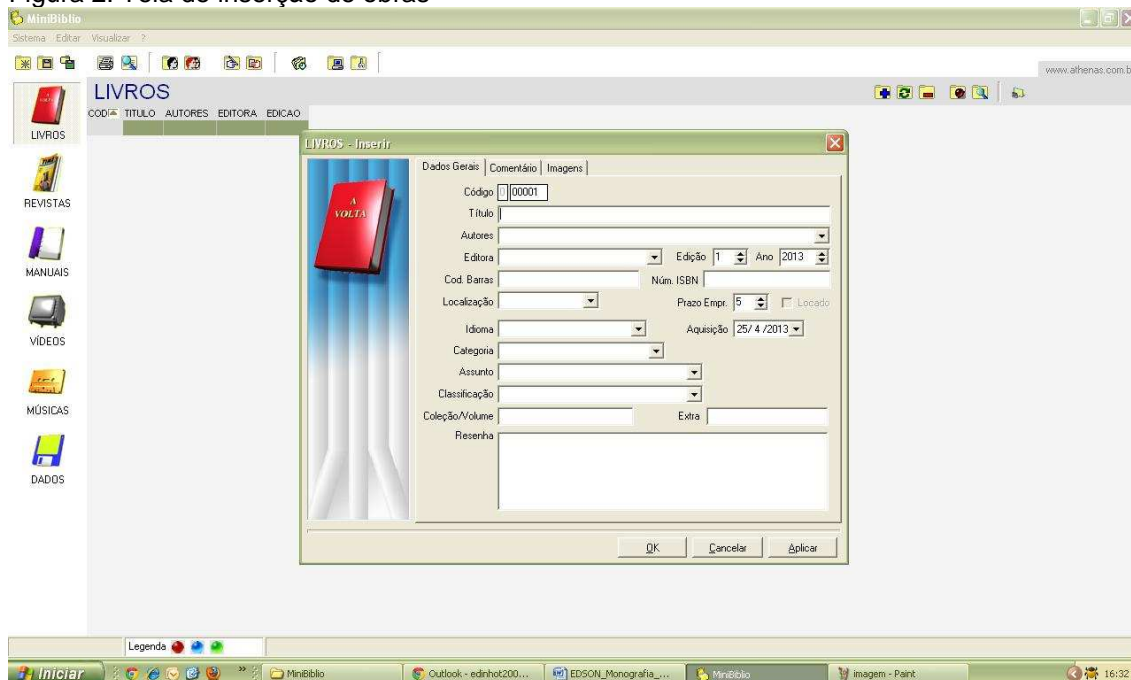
Figura 2. Tela de inserção de obras

MiniBiblio

Sistema Editar Visualizar ?

www.athenas.com.b

LIVROS

COD TITULO AUTORES EDITORA EDICAO

LIVROS

REVISTAS

MANUAIS

VÍDEOS

MÚSICAS

DADOS

LIVROS - Inserir

Dados Gerais | Comentário | Imagens

A VOLTA

Código 00001

Título

Autores

Editora

Edição 1

Ano 2013

Cod. Barras

Núm. ISBN

Localização

Prazo Empr. 5

Locado

Idioma

Aquisição 25/ 4 /2013

Categoria

Assunto

Classificação

Coleção/Volume

Extra

Resenha

OK

Cancelar

Aplicar

Legenda

Iniciar

MiniBiblio

Outlook - edinhot200...

EDSON_Monografia_...

MiniBiblio

imagem - Paint

16:32